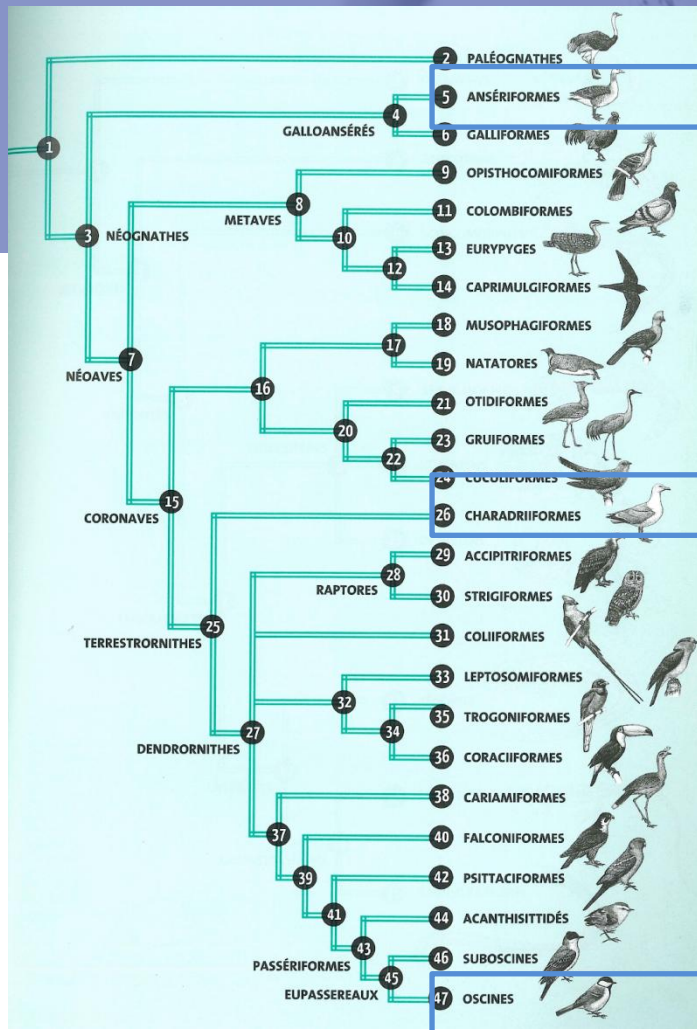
1
2 PALÉOGNATHES
3 NÉOGNATHES
4 GALLOANSÉRÉS
5 ANSÉRIFORMES
6 GALLIFORMES
7 NÉOAVES
8 METAVES
9 OPISTHOCOMIFORMES
10
11 COLOMBIFORMES
12
13 EURYPYGES
14 CAPRIMULGIFORMES
15 CORONAVES
16
17
18 MUSOPHAGIFORMES
19 NATATORES
20
21 OTIDIFORMES
22
23 GRUIFORMES
24 CUCULIFORMES
25 TERRESTRORNITHES
26 CHARADRIIFORMES
27 DENDRORNITHES
28 RAPTORES
29 ACCIPITRIFORMES
30 STRIGIFORMES
31 COLIIFORMES
32
33 LEPTOSOMIFORMES
34
35 TROGONIFORMES
36 CORACIIFORMES
37
38 CARIAMIFORMES
39
40 FALCONIFORMES
41
42 PSITTACIFORMES
43 PASSÉRIFORMES
44 ACANTHISITTIDÉS
45 EUPASSEREAUX
46 SUBOSCINES
47 OSCINES